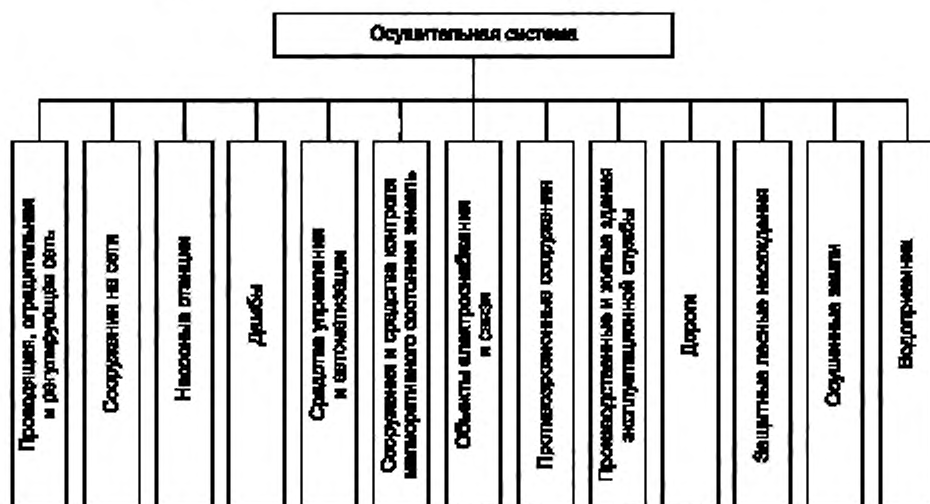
Осушительная система

Проводящая, оградительная и регулирующая сеть

Сооружения на сети

Насосные станции

Дамбы

Средства управления и автоматизации

Сооружения и средства контроля мелиоративного состояния земель

Объекты электроснабжения и связи

Противоэрозионные сооружения

Производственные и жилые здания эксплуатационной службы

Дороги

Защитные лесные насаждения

Осушенные земли

Водоприемник